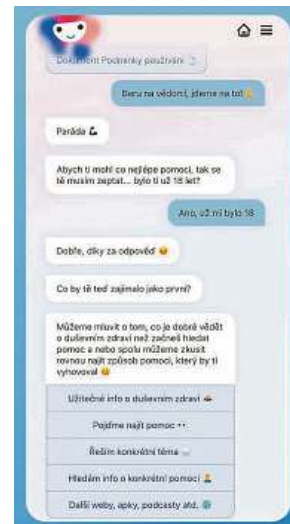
Dokument Podmínky používání

Beru na vědomí, jdeme na to!

Paráda

Abych ti mohl co nejlépe pomoci, tak se tě musím zeptat… bylo ti už 18 let?

Ano, už mi bylo 18

Dobře, díky za odpověď

Co by tě teď zajímalo jako první?

Můžeme mluvit o tom, co je dobré vědět o duševním zdraví než začneš hledat pomoc a nebo spolu můžeme zkusit rovnou najít způsob pomoci, který by ti vyhovoval

Užitečné info o duševním zdraví

Pojďme najít pomoc

Řeším konkrétní téma

Hledám info o konkrétní pomoci

Další weby, apky, podcasty atd.